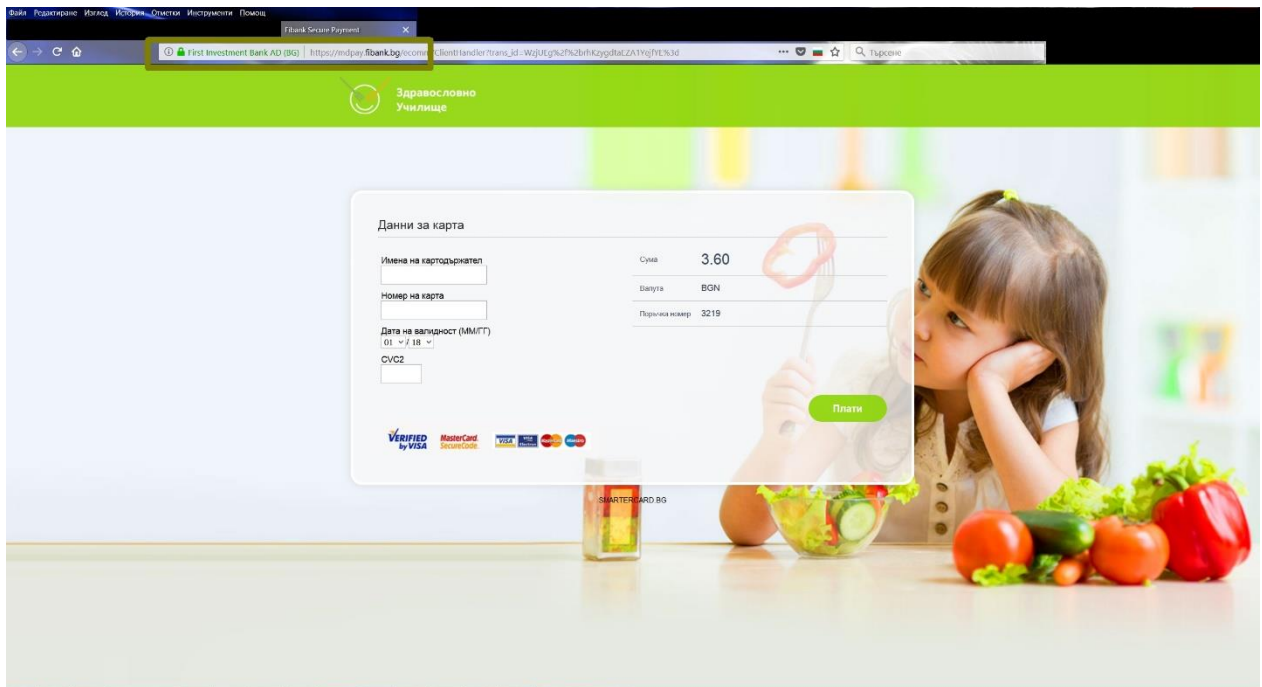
Файл Редактиране Изглед История Отметки Инструменти Помощ

Fibank Secure Payment

First Investment Bank AD (BG) | https://mdpay.fibank.bg/ecomm/ClientHandler?trans_id=WzjUtg%2f%2brhKzygdtaCZA1YejfYE%3d

Търсене

Здравословно Училище

Данни за карта

Имена на картодържател

Номер на карта

Дата на валидност (ММ/ГГ)

01 / 18

CVC2

Сума 3.60

Валута BGN

Поръчка номер 3219

Плати

VERIFIED by VISA MasterCard. SecureCode.

SMARTERCARD.BG